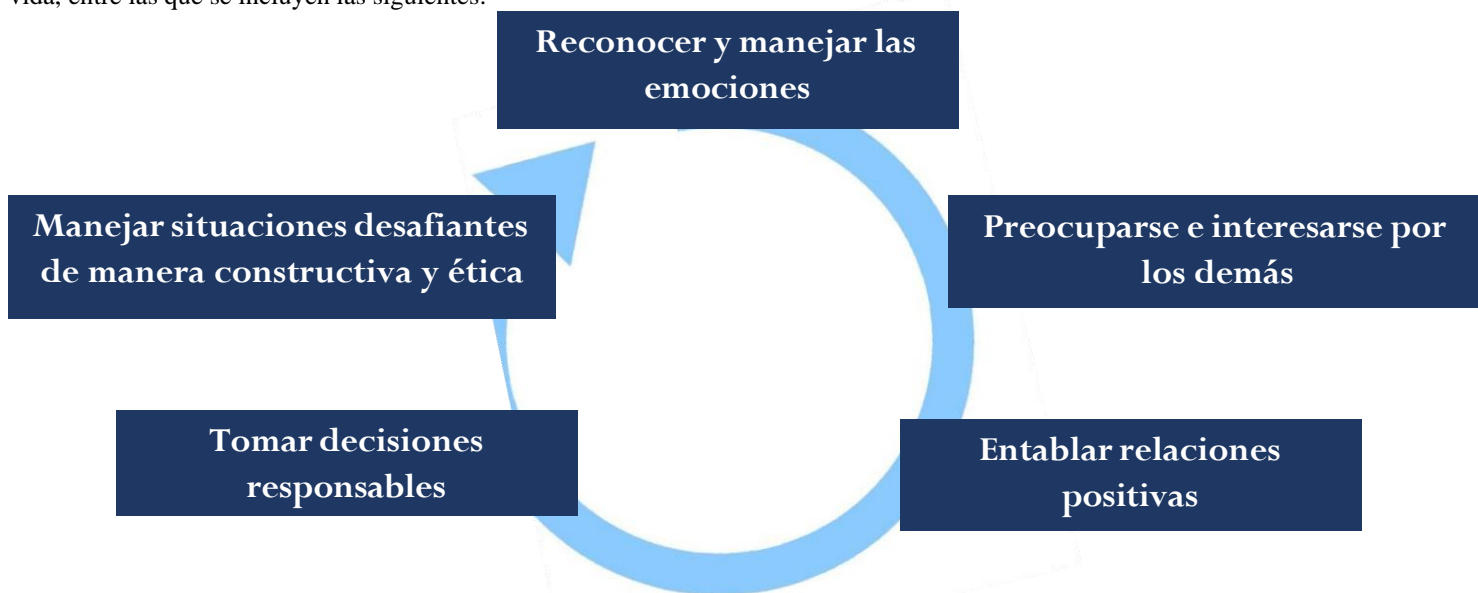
vida, entre las que se incluyen las siguientes:

Reconocer y manejar las emociones

Preocuparse e interesarse por los demás

Entablar relaciones positivas

Tomar decisiones responsables

Manejar situaciones desafiantes de manera constructiva y ética